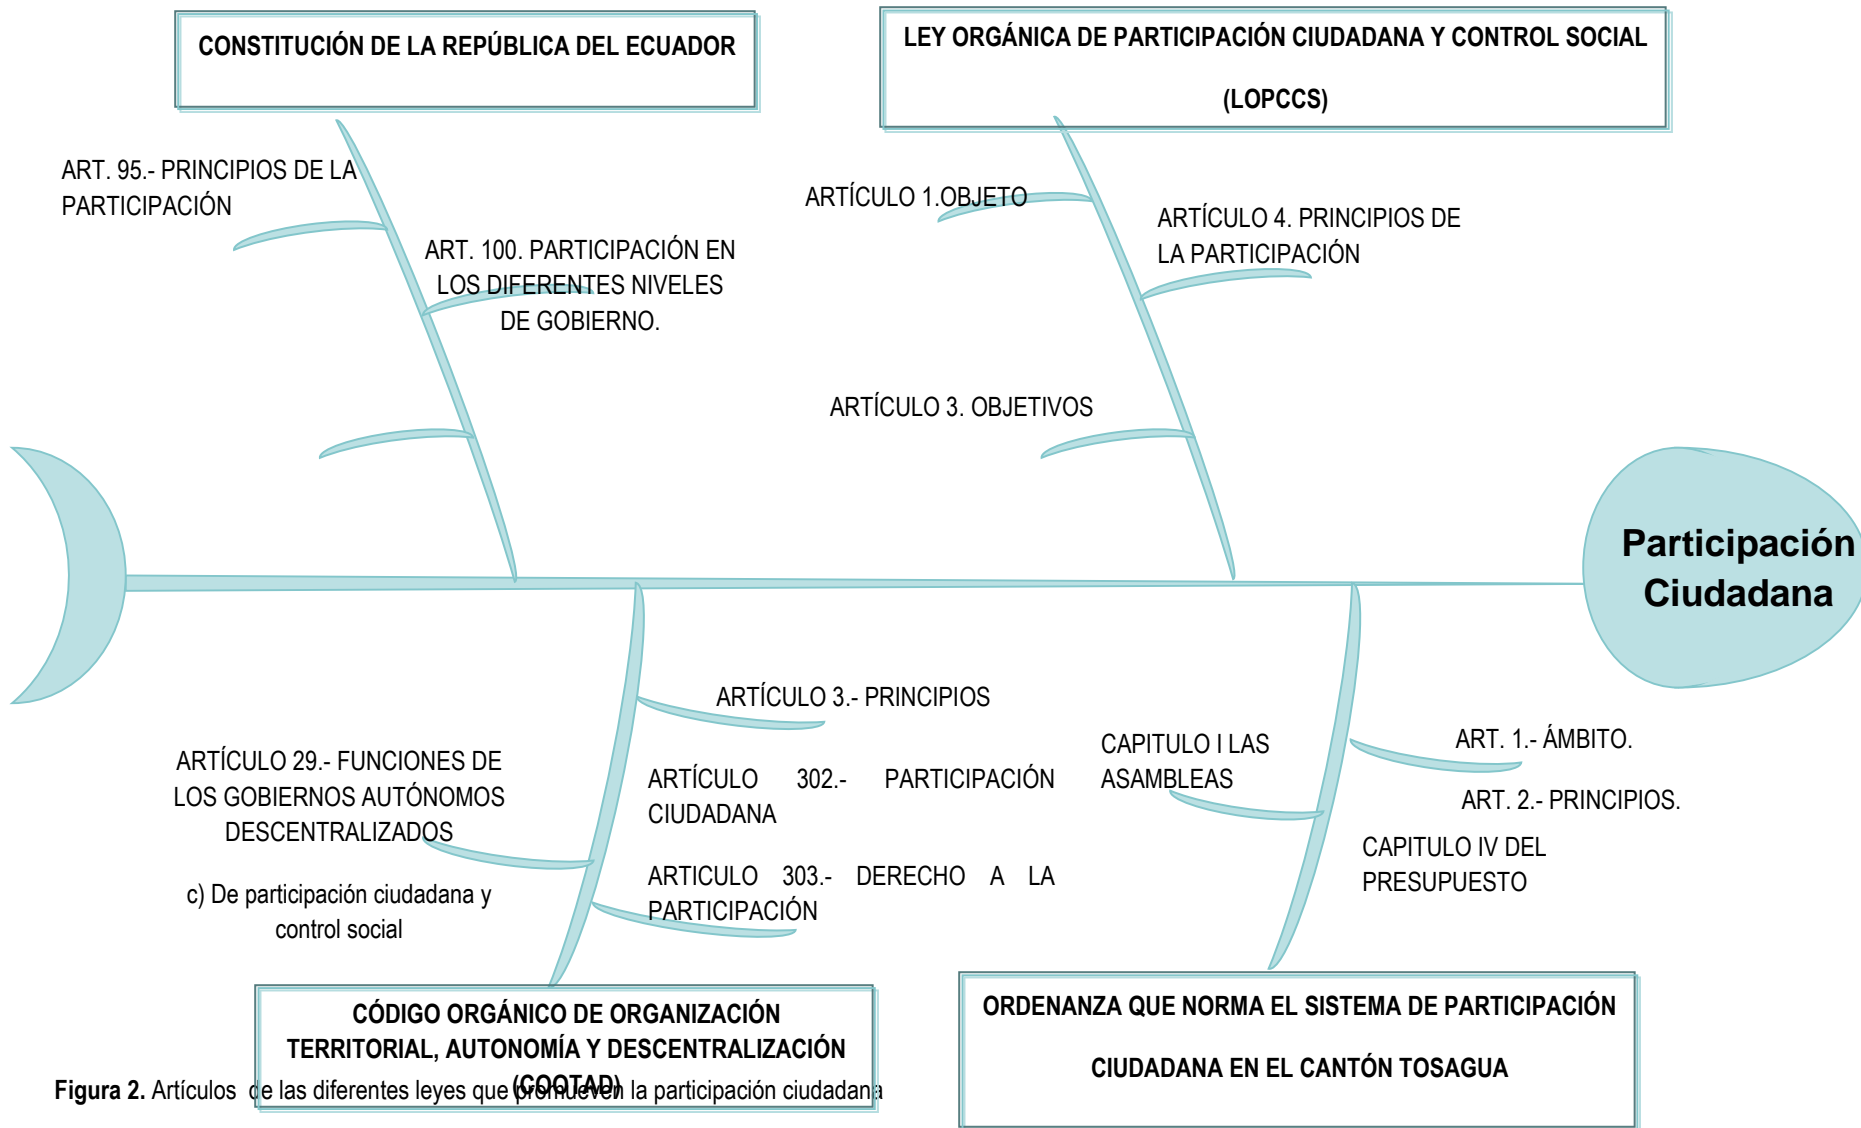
CONSTITUCIÓN DE LA REPÚBLICA DEL ECUADOR

ART. 95.- PRINCIPIOS DE LA PARTICIPACIÓN

ART. 100. PARTICIPACIÓN EN LOS DIFERENTES NIVELES DE GOBIERNO.

LEY ORGÁNICA DE PARTICIPACIÓN CIUDADANA Y CONTROL SOCIAL (LOPCCS)

ARTÍCULO 1.OBJETO

ARTÍCULO 4. PRINCIPIOS DE LA PARTICIPACIÓN

ARTÍCULO 3. OBJETIVOS

Participación Ciudadana

ARTÍCULO 3.- PRINCIPIOS

ARTÍCULO 29.- FUNCIONES DE LOS GOBIERNOS AUTÓNOMOS DESCENTRALIZADOS

c) De participación ciudadana y control social

ARTÍCULO 302.- PARTICIPACIÓN CIUDADANA

ARTICULO 303.- DERECHO A LA PARTICIPACIÓN

CÓDIGO ORGÁNICO DE ORGANIZACIÓN TERRITORIAL, AUTONOMÍA Y DESCENTRALIZACIÓN (COOTAD)

CAPITULO I LAS ASAMBLEAS

ART. 1.- ÁMBITO.

ART. 2.- PRINCIPIOS.

CAPITULO IV DEL PRESUPUESTO

ORDENANZA QUE NORMA EL SISTEMA DE PARTICIPACIÓN CIUDADANA EN EL CANTÓN TOSAGUA

Figura 2. Artículos de las diferentes leyes que promueven la participación ciudadana